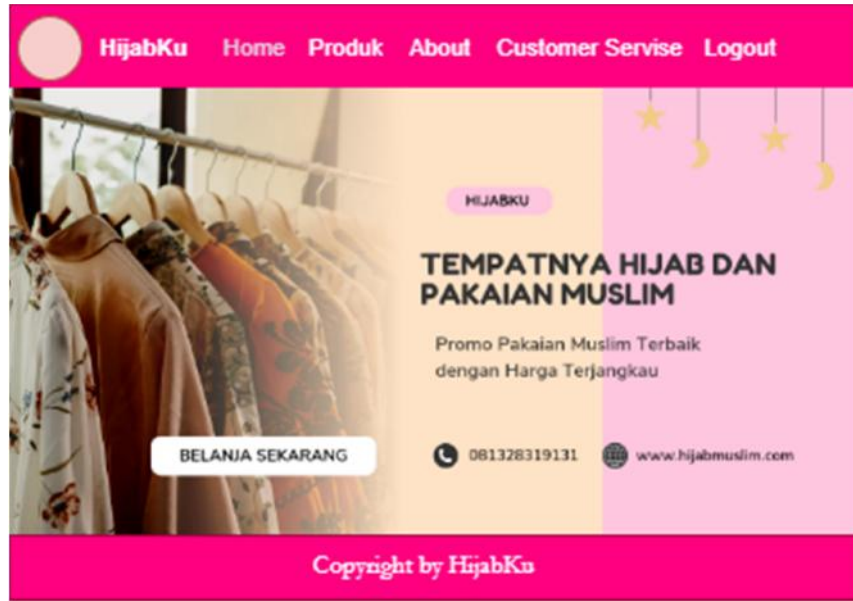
HijabKu Home Produk About Customer Servise Logout

HIJABKU

TEMPATNYA HIJAB DAN PAKAIAN MUSLIM

Promo Pakaian Muslim Terbaik dengan Harga Terjangkau

BELANJA SEKARANG

081328319131

www.hijabmuslim.com

Copyright by HijabKu